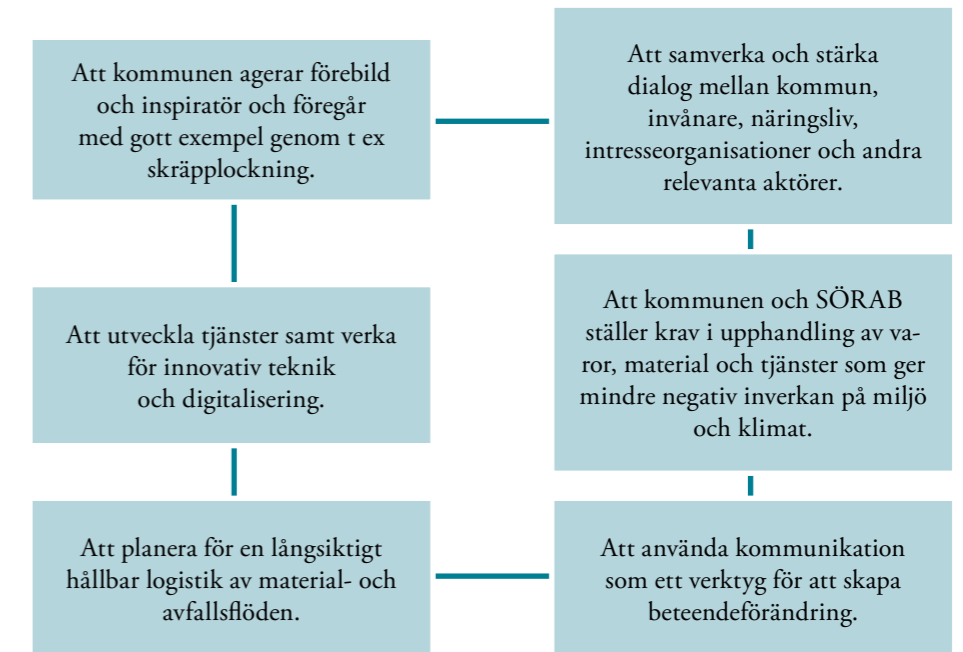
Att kommunen agerar förebild och inspiratör och föregår med gott exempel genom t ex skräpplockning.

Att samverka och stärka dialog mellan kommun, invånare, näringsliv, intresseorganisationer och andra relevanta aktörer.

Att utveckla tjänster samt verka för innovativ teknik och digitalisering.

Att kommunen och SÖRAB ställer krav i upphandling av varor, material och tjänster som ger mindre negativ inverkan på miljö och klimat.

Att planera för en långsiktigt hållbar logistik av material- och avfallsflöden.

Att använda kommunikation som ett verktyg för att skapa beteendeförändring.